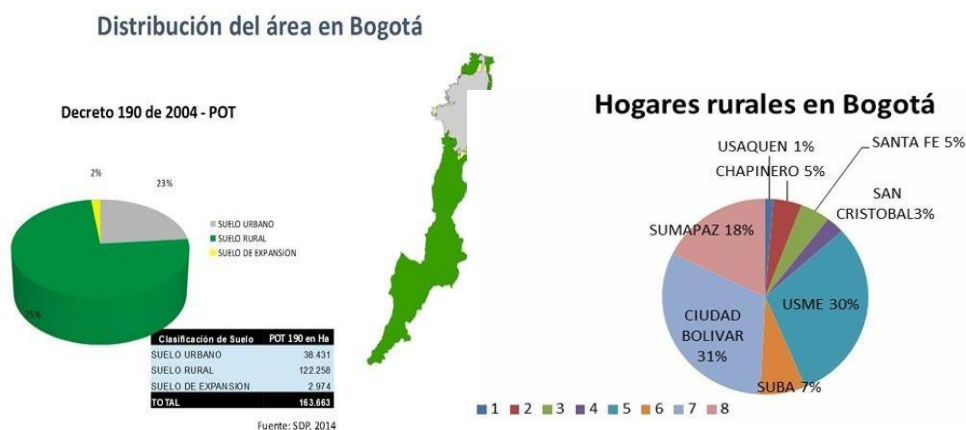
Distribución del área en Bogotá

Decreto 190 de 2004 - POT

2%

23%

75%

SUELO URBANO
SUELO RURAL
SUELO DE EXPANSION

| Clasificación de Suelo | POT 190 en Ha |
|---|---|
| SUELO URBANO | 38.431 |
| SUELO RURAL | 122.258 |
| SUELO DE EXPANSION | 2.974 |
| TOTAL | 163.663 |

Fuente: SDP, 2014

Hogares rurales en Bogotá

USAQUEN 1%
CHAPINERO 5%
SANTA FE 5%
SAN CRISTOBAL3%
SUMAPAZ 18%
USME 30%
CIUDAD BOLIVAR 31%
SUBA 7%

1 2 3 4 5 6 7 8